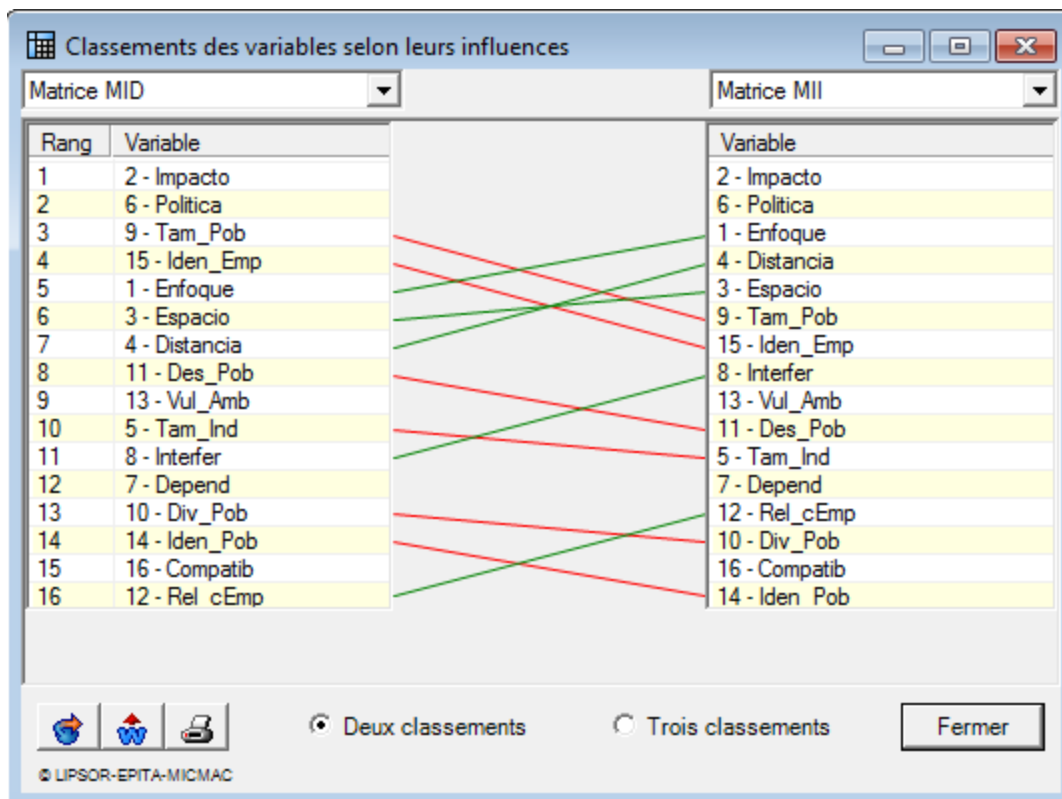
Classements des variables selon leurs influences

Matrice MID

Matrice MII

| Rang | Variable |
|---|---|
| 1 | 2 - Impacto |
| 2 | 6 - Politica |
| 3 | 9 - Tam_Pob |
| 4 | 15 - Iden_Emp |
| 5 | 1 - Enfoque |
| 6 | 3 - Espacio |
| 7 | 4 - Distancia |
| 8 | 11 - Des_Pob |
| 9 | 13 - Vul_Amb |
| 10 | 5 - Tam_Ind |
| 11 | 8 - Interfer |
| 12 | 7 - Depend |
| 13 | 10 - Div_Pob |
| 14 | 14 - Iden_Pob |
| 15 | 16 - Compatib |
| 16 | 12 - Rel_cEmp |

| Variable |
|---|
| 2 - Impacto |
| 6 - Politica |
| 1 - Enfoque |
| 4 - Distancia |
| 3 - Espacio |
| 9 - Tam_Pob |
| 15 - Iden_Emp |
| 8 - Interfer |
| 13 - Vul_Amb |
| 11 - Des_Pob |
| 5 - Tam_Ind |
| 7 - Depend |
| 12 - Rel_cEmp |
| 10 - Div_Pob |
| 16 - Compatib |
| 14 - Iden_Pob |

Deux classements

Trois classements

Fermer

© LIPSOR-EPITA-MICMAC